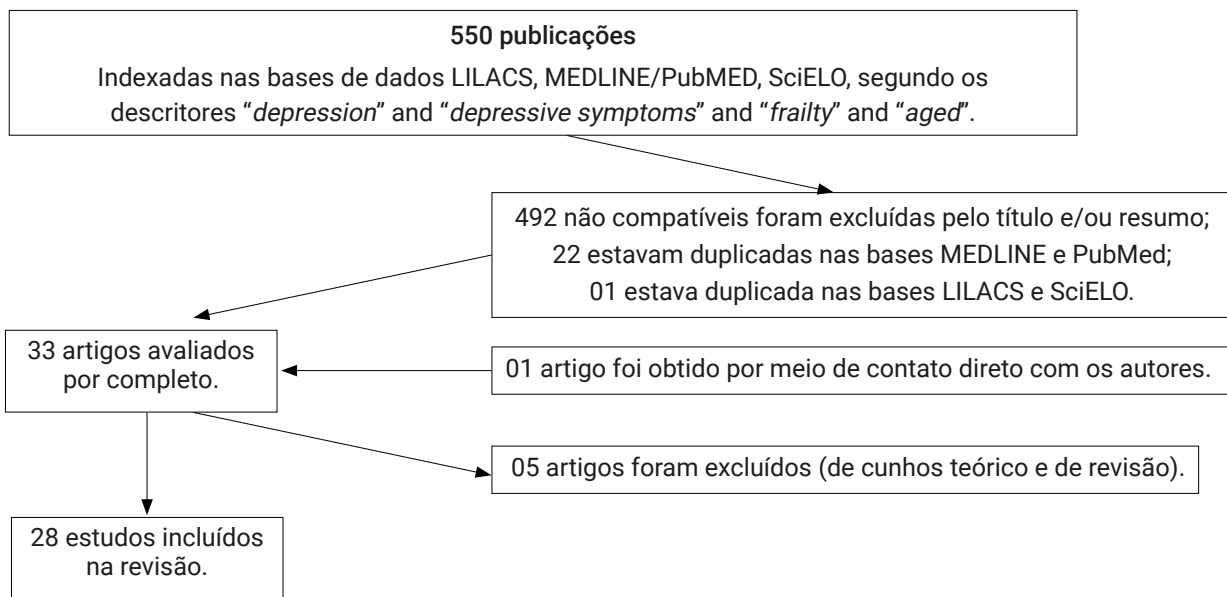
550 publicações

Indexadas nas bases de dados LILACS, MEDLINE/PubMED, SciELO, segundo os descritores "depression" and "depressive symptoms" and "frailty" and "aged".

492 não compatíveis foram excluídas pelo título e/ou resumo;
22 estavam duplicadas nas bases MEDLINE e PubMed;
01 estava duplicada nas bases LILACS e SciELO.

33 artigos avaliados por completo.

01 artigo foi obtido por meio de contato direto com os autores.

05 artigos foram excluídos (de cunhos teórico e de revisão).

28 estudos incluídos na revisão.